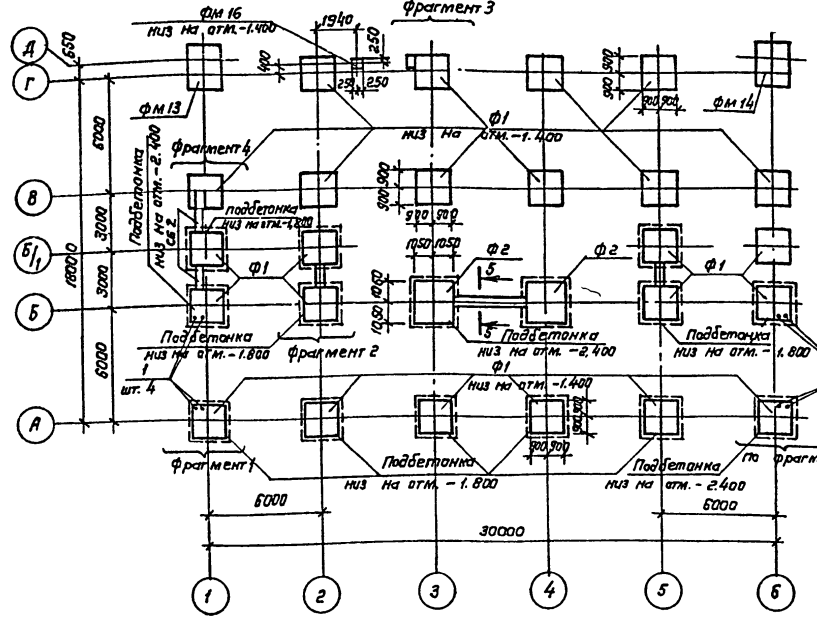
Фм 16
низ на отм. -1.400
1940
Фрагмент 3
Д
650
250
Г
400
250
250
900 900
900 900
Фм 13
6000
Ф1
Фм 14
низ на отм. -1.400
Подбетонка
низ на отм. -2.400
Фрагмент 4
В
3000
900 900
900 900
Подбетонка
низ на отм. -1.800
Сб 2
Б/1
18000
1050 1050
Ф2
Ф2
3000
Ф1
Ф1
5
1050 1050
Б
5
Подбетонка
Подбетонка
низ на отм. -1.800
Фрагмент 2
низ на отм. -2.400
Подбетонка
низ на отм. -1.800
6000
1
шт. 4
Ф1
низ на отм. -1.400
А
900 900
900 900
Фрагмент 1
Подбетонка
Подбетонка
По фрагм
низ на отм. -1.800
низ на отм. -2.400
6000
6000
30000
1
2
3
4
5
6